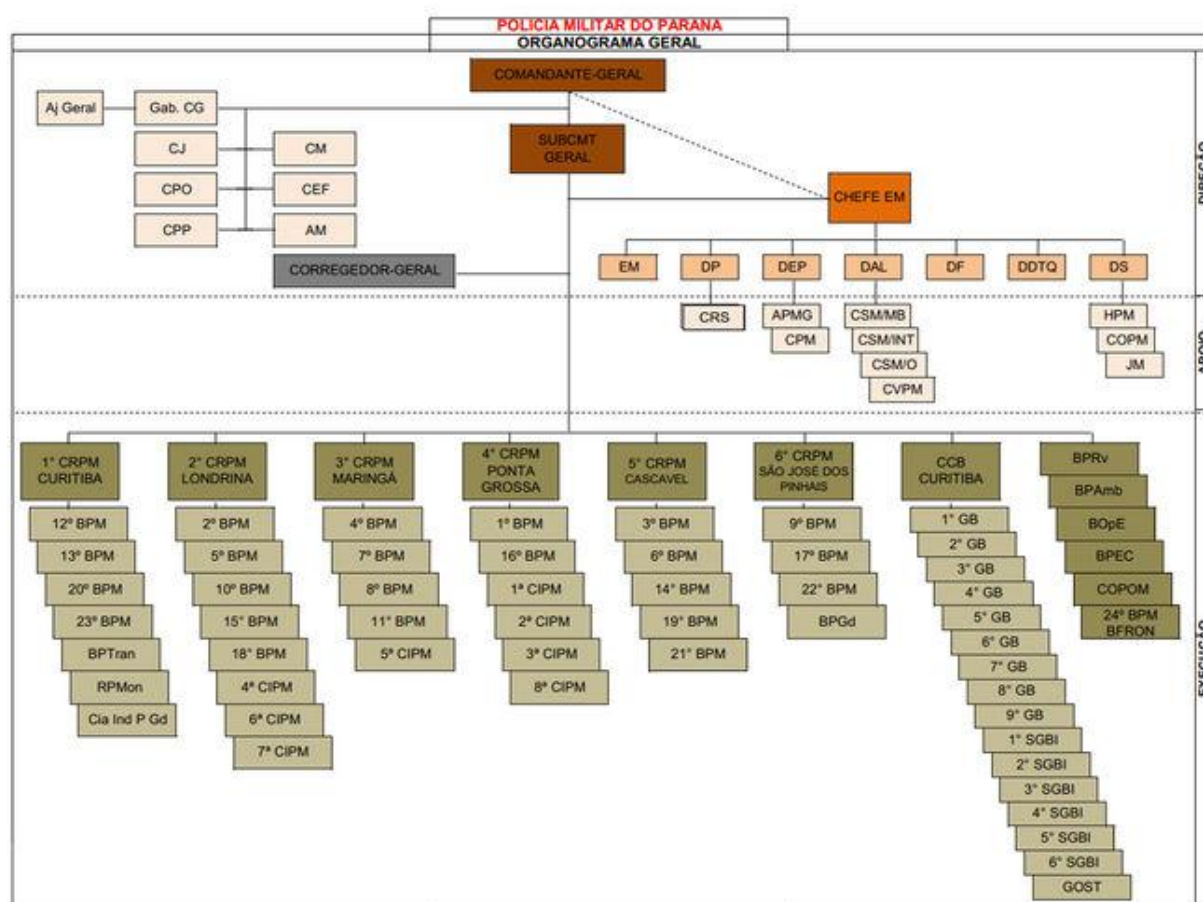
POLICIA MILITAR DO PARANA
ORGANOGRAMA GERAL

COMANDANTE-GERAL

Aj Geral
Gab. CG
CJ
CM
CPO
CEF
CPP
AM

SUBCMT GERAL

CHEFE EM

CORREGEDOR-GERAL

EM
DP
DEP
DAL
DF
DDTQ
DS

CRS
APMG
CPM
CSM/MB
CSM/INT
CSM/O
CVPM
HPM
COPM
JM

DIREÇÃO
APOIO
EXECUÇÃO

1° CRPM CURITIBA
12º BPM
13º BPM
20º BPM
23º BPM
BPTran
RPMon
Cia Ind P Gd

2° CRPM LONDRINA
2º BPM
5º BPM
10º BPM
15° BPM
18° BPM
4ª CIPM
6ª CIPM
7ª CIPM

3° CRPM MARINGÁ
4º BPM
7º BPM
8º BPM
11° BPM
5ª CIPM

4° CRPM PONTA GROSSA
1º BPM
16º BPM
1ª CIPM
2ª CIPM
3ª CIPM
8ª CIPM

5° CRPM CASCAVEL
3º BPM
6º BPM
14° BPM
19° BPM
21° BPM

6° CRPM SÃO JOSE DOS PINHAIS
9º BPM
17º BPM
22° BPM
BPGd

CCB CURITIBA
1° GB
2° GB
3° GB
4° GB
5° GB
6° GB
7° GB
8° GB
9° GB
1° SGBI
2° SGBI
3° SGBI
4° SGBI
5° SGBI
6° SGBI
GOST

BPRv
BPAmb
BOpE
BPEC
COPOM
24º BPM BFRON